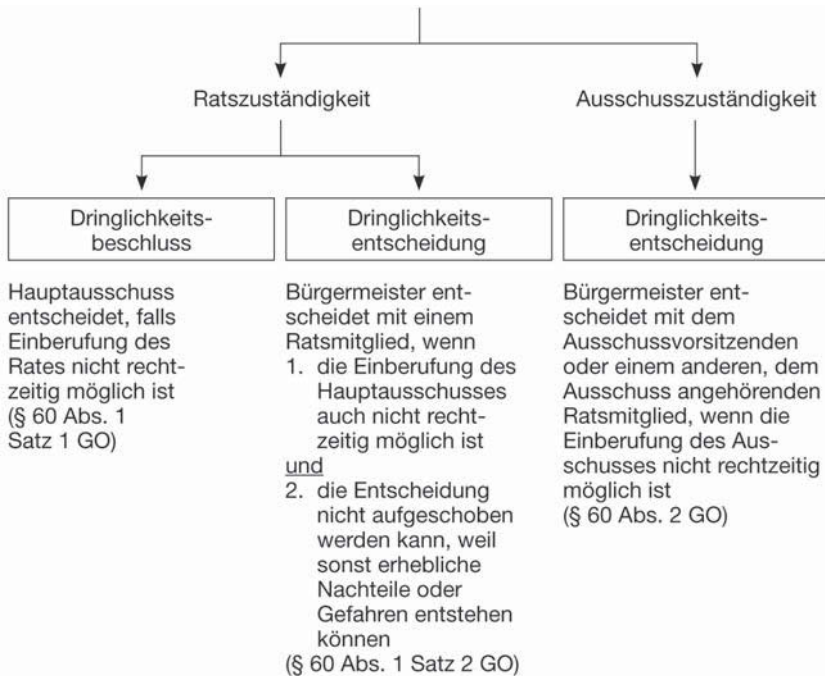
Ratszuständigkeit

Ausschusszuständigkeit

Dringlichkeitsbeschluss

Dringlichkeitsentscheidung

Dringlichkeitsentscheidung

Hauptausschuss entscheidet, falls Einberufung des Rates nicht rechtzeitig möglich ist (§ 60 Abs. 1 Satz 1 GO)

Bürgermeister entscheidet mit einem Ratsmitglied, wenn
1. die Einberufung des Hauptausschusses auch nicht rechtzeitig möglich ist
und
2. die Entscheidung nicht aufgeschoben werden kann, weil sonst erhebliche Nachteile oder Gefahren entstehen können
(§ 60 Abs. 1 Satz 2 GO)

Bürgermeister entscheidet mit dem Ausschussvorsitzenden oder einem anderen, dem Ausschuss angehörenden Ratsmitglied, wenn die Einberufung des Ausschusses nicht rechtzeitig möglich ist
(§ 60 Abs. 2 GO)